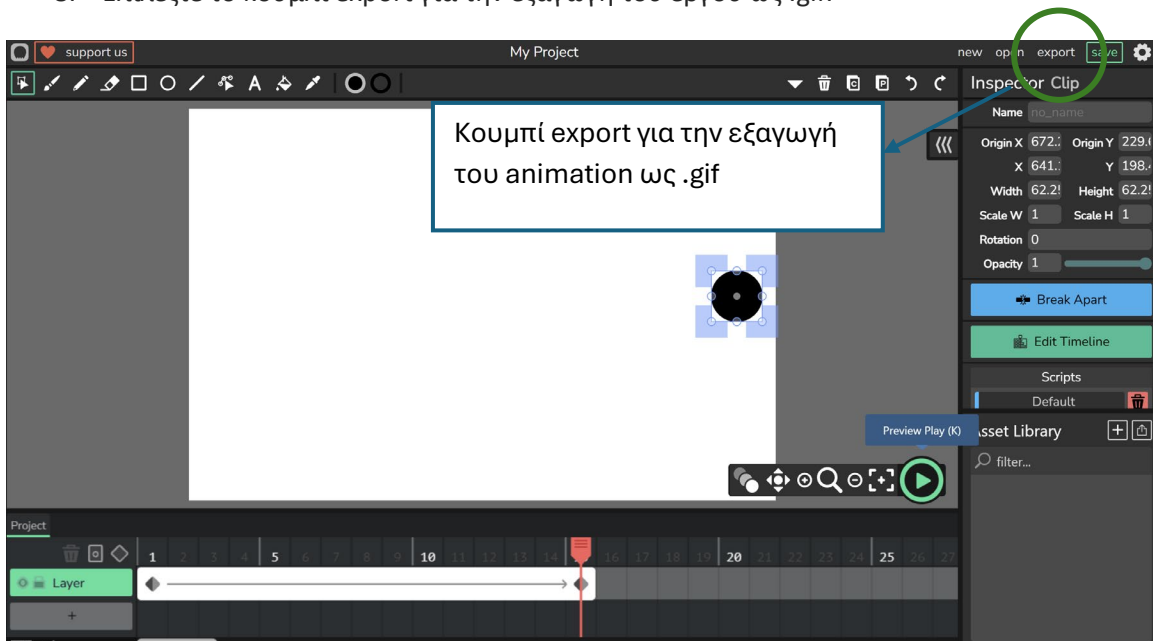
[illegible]

support us

My Project

new open export save

Inspector Clip

Name no_name

Κουμπί export για την εξαγωγή του animation ως .gif

Origin X 672.: Origin Y 229.(
X 641.: Y 198.
Width 62.2! Height 62.2!
Scale W 1 Scale H 1
Rotation 0
Opacity 1

Break Apart

Edit Timeline

Scripts
Default

Preview Play (K)

Asset Library

filter...

Project

1 2 3 4 5 6 7 8 9 10 11 12 13 14 15 16 17 18 19 20 21 22 23 24 25 26 27

Layer

+